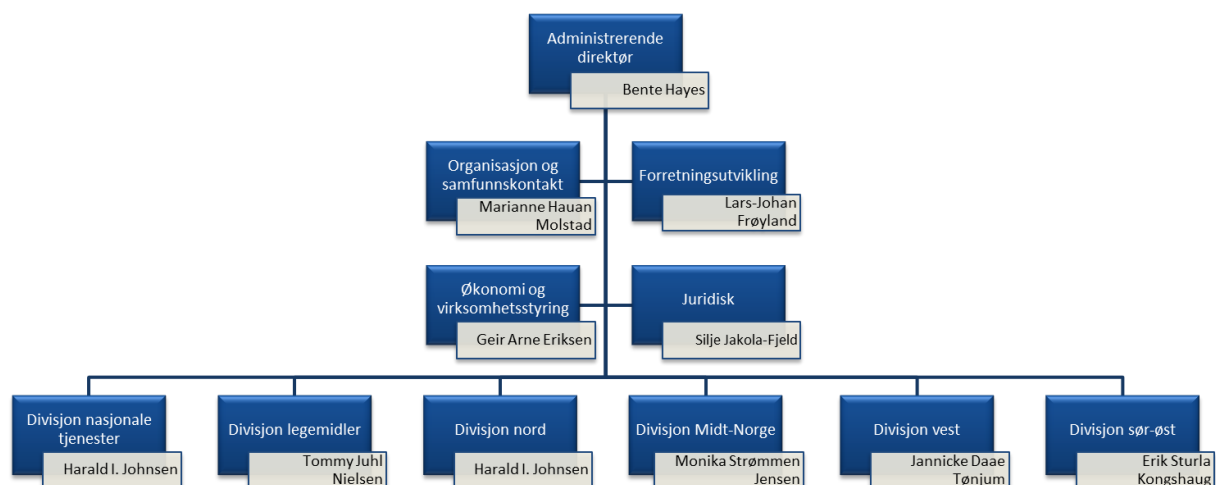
Administrerende direktør
Bente Hayes

Organisasjon og samfunnskontakt
Marianne Hauan Molstad

Forretningsutvikling
Lars-Johan Frøyland

Økonomi og virksomhetsstyring
Geir Arne Eriksen

Juridisk
Silje Jakola-Fjeld

Divisjon nasjonale tjenester
Harald I. Johnsen

Divisjon legemidler
Tommy Juhl Nielsen

Divisjon nord
Harald I. Johnsen

Divisjon Midt-Norge
Monika Strømmen Jensen

Divisjon vest
Jannicke Daae Tønjum

Divisjon sør-øst
Erik Sturla Kongshaug